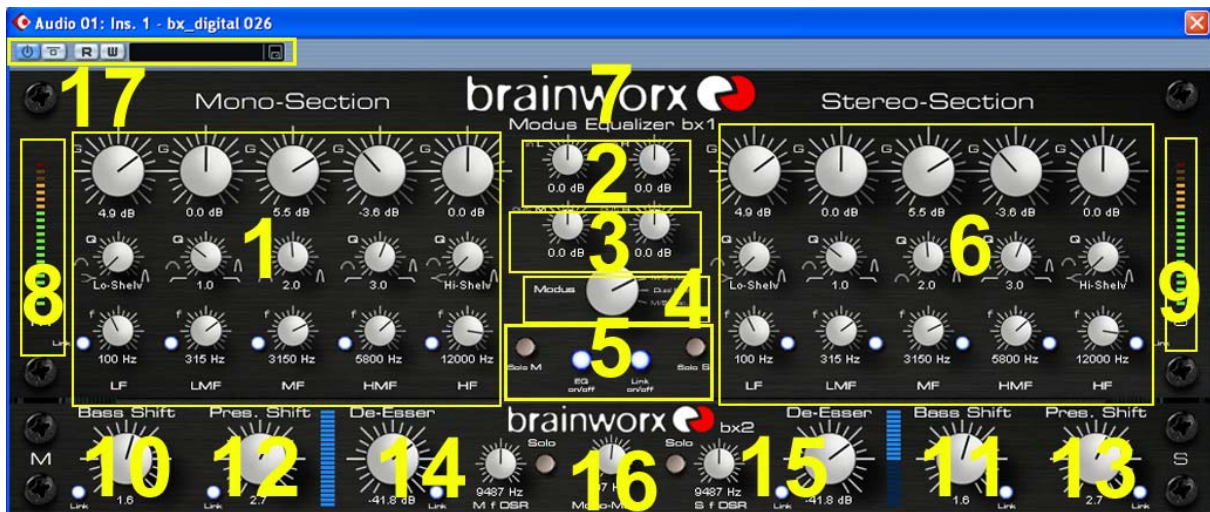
Audio 01: Ins. 1 - bx_digital 026

R W

17

Mono-Section

brainworx

7

Modus Equalizer bx1

Stereo-Section

G G G G G

4.9 dB 0.0 dB 5.5 dB -3.6 dB 0.0 dB

Q Q Q Q

Lo-Shelv 1.0 2.0 3.0 Hi-Shelv

f f f f f

100 Hz 315 Hz 3150 Hz 5800 Hz 12000 Hz

LF LMF MF HMF HF

1

2

0.0 dB 0.0 dB

3

0.0 dB 0.0 dB

Modus

4

5

Solo M

EQ on/off

Link on/off

Solo S

G G G G G

4.9 dB 0.0 dB 5.5 dB -3.6 dB 0.0 dB

6

Q Q Q

Lo-Shelv 1.0 2.0 3.0 Hi-Shelv

f f f f f

100 Hz 315 Hz 3150 Hz 5800 Hz 12000 Hz

LF LMF MF HMF HF

8

9

Link

Bass Shift

Pres. Shift

De-Esser

brainworx

bx2

De-Esser

Bass Shift

Pres. Shift

M

10

12

14

Solo

Solo

16

15

11

13

S

1.6

2.7

-41.8 dB

9487 Hz

M f DSR

Mono-M

9487 Hz

S f DSR

-41.8 dB

1.6

2.7

Link Link Link Link Link Link